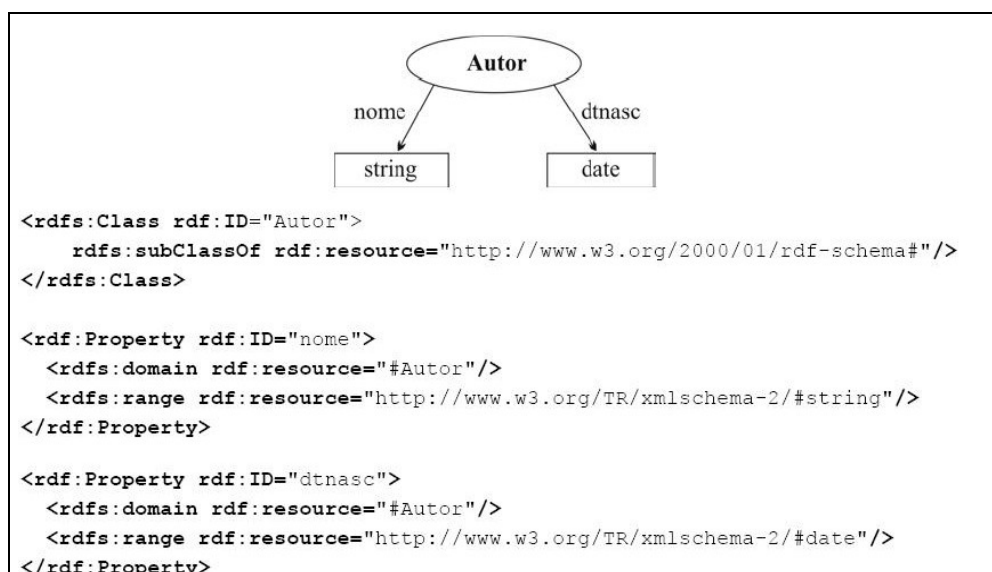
Autor

nome

dtnasc

string

date

<rdfs:Class rdf:ID="Autor">
    rdfs:subClassOf rdf:resource="http://www.w3.org/2000/01/rdf-schema#"/>
</rdfs:Class>

<rdf:Property rdf:ID="nome">
  <rdfs:domain rdf:resource="#Autor"/>
  <rdfs:range rdf:resource="http://www.w3.org/TR/xmlschema-2/#string"/>
</rdf:Property>

<rdf:Property rdf:ID="dtnasc">
  <rdfs:domain rdf:resource="#Autor"/>
  <rdfs:range rdf:resource="http://www.w3.org/TR/xmlschema-2/#date"/>
</rdf:Property>